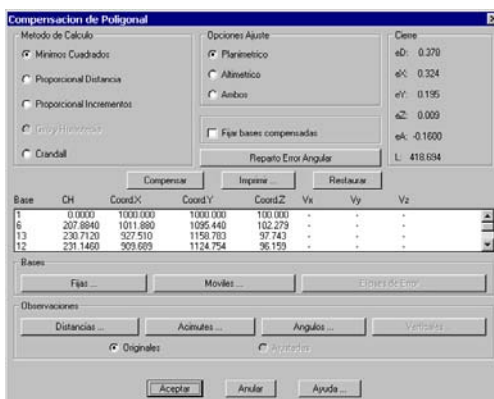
Compensacion de Poligonal

Metodo de Calculo
Minimos Cuadrados
Proporcional Distancia
Proporcional Incrementos
Gray-Hobgood
Crandall

Opciones Ajuste
Planimetrico
Altimetrico
Ambos

Fijar bases compensadas
Reparto Error Angular

Cierre
eD: 0.378
eX: 0.324
eY: 0.195
eZ: 0.009
eA: -0.1600
L: 418.694

Compensar
Imprimir ...
Restaurar

| Base | CH | Coord.X | Coord.Y | Coord.Z | Vx | Vy | Vz |
|---|---|---|---|---|---|---|---|
| 1 | 0.0000 | 1000.000 | 1000.000 | 100.000 | - | - | - |
| 6 | 207.8840 | 1011.880 | 1095.440 | 102.279 | - | - | - |
| 13 | 230.7120 | 927.510 | 1158.783 | 97.743 | - | - | - |
| 12 | 231.1460 | 909.689 | 1124.754 | 96.159 | - | - | - |

Bases
Fijas ...
Moviles ...
Elipses de Error ...

Observaciones
Distancias ...
Acimutes ...
Angulos ...
Verticales ...
Originales
Ajustadas

Aceptar
Anular
Ayuda ...